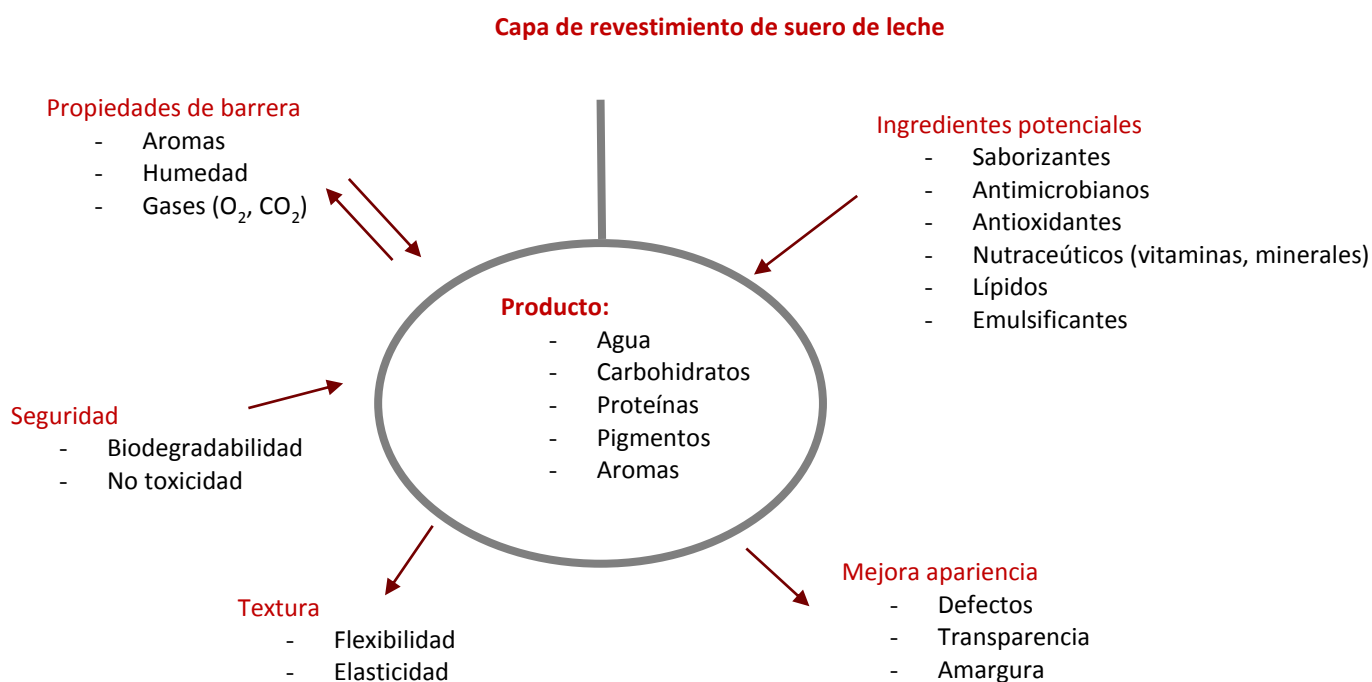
Capa de revestimiento de suero de leche

Propiedades de barrera
- Aromas
- Humedad
- Gases ($O_2$, $CO_2$)

Ingredientes potenciales
- Saborizantes
- Antimicrobianos
- Antioxidantes
- Nutraceúticos (vitaminas, minerales)
- Lípidos
- Emulsificantes

Producto:
- Agua
- Carbohidratos
- Proteínas
- Pigmentos
- Aromas

Seguridad
- Biodegradabilidad
- No toxicidad

Textura
- Flexibilidad
- Elasticidad

Mejora apariencia
- Defectos
- Transparencia
- Amargura